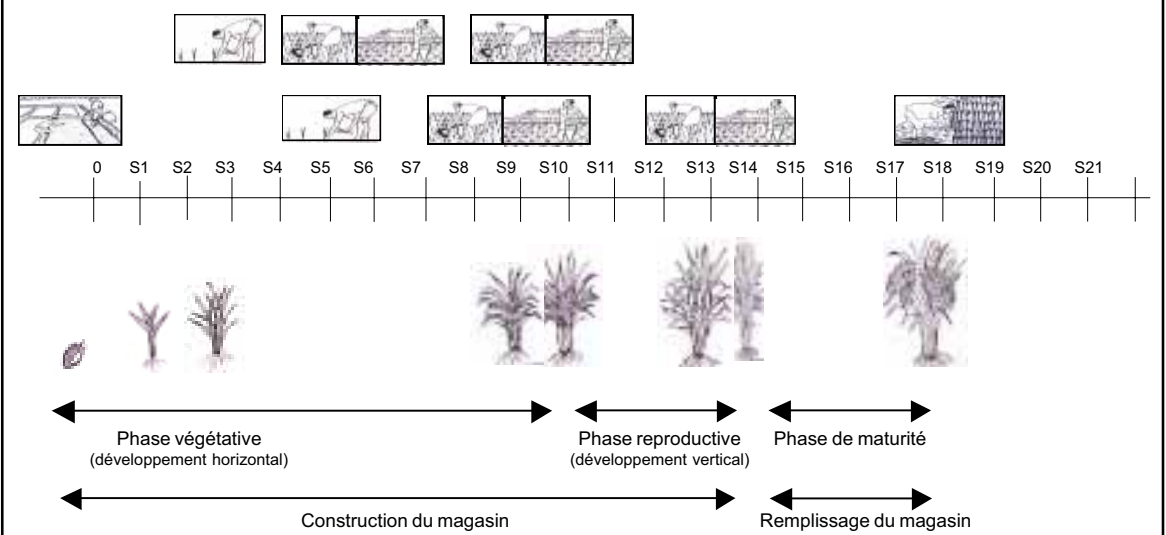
0 S1 S2 S3 S4 S5 S6 S7 S8 S9 S10 S11 S12 S13 S14 S15 S16 S17 S18 S19 S20 S21

Phase végétative
(développement horizontal)

Phase reproductive
(développement vertical)

Phase de maturité

Construction du magasin

Remplissage du magasin